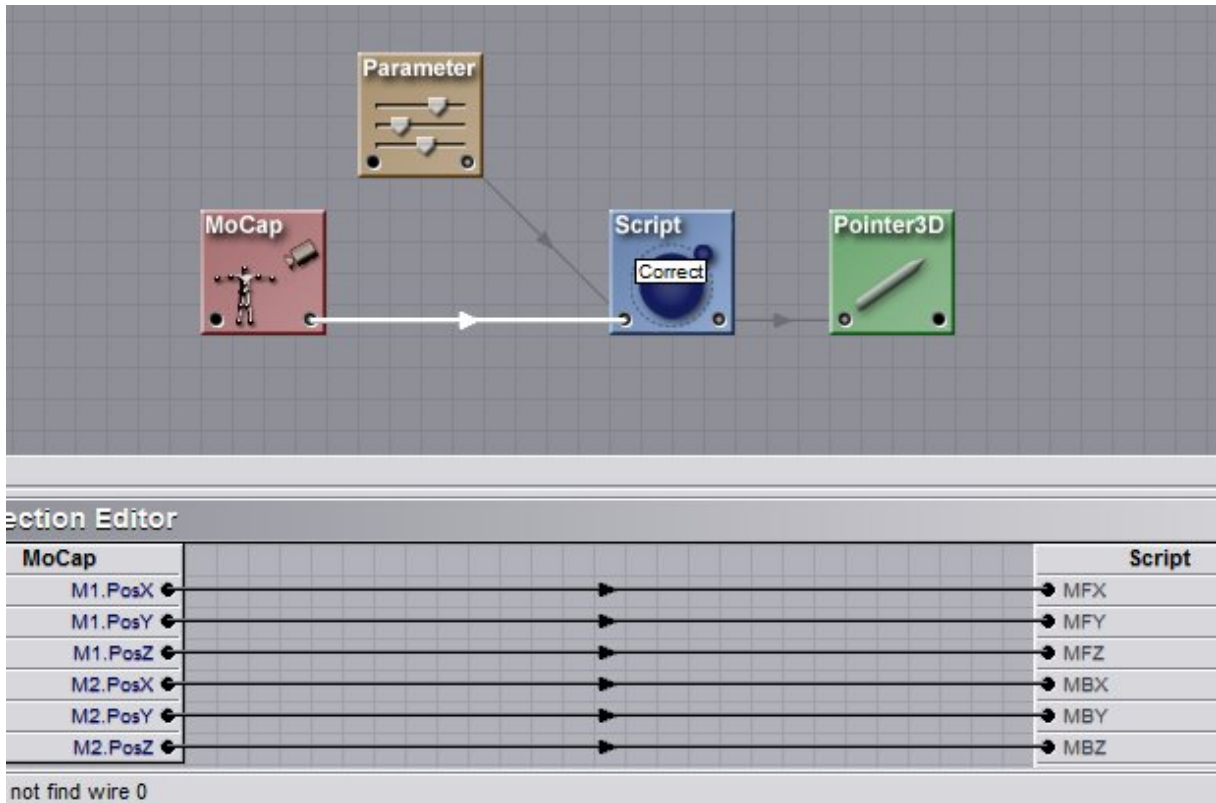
Parameter

MoCap

Script

Correct

Pointer3D

ection Editor

| MoCap | Script |
|---|---|
| M1.PosX | MFX |
| M1.PosY | MFY |
| M1.PosZ | MFZ |
| M2.PosX | MBX |
| M2.PosY | MBY |
| M2.PosZ | MBZ |

not find wire 0